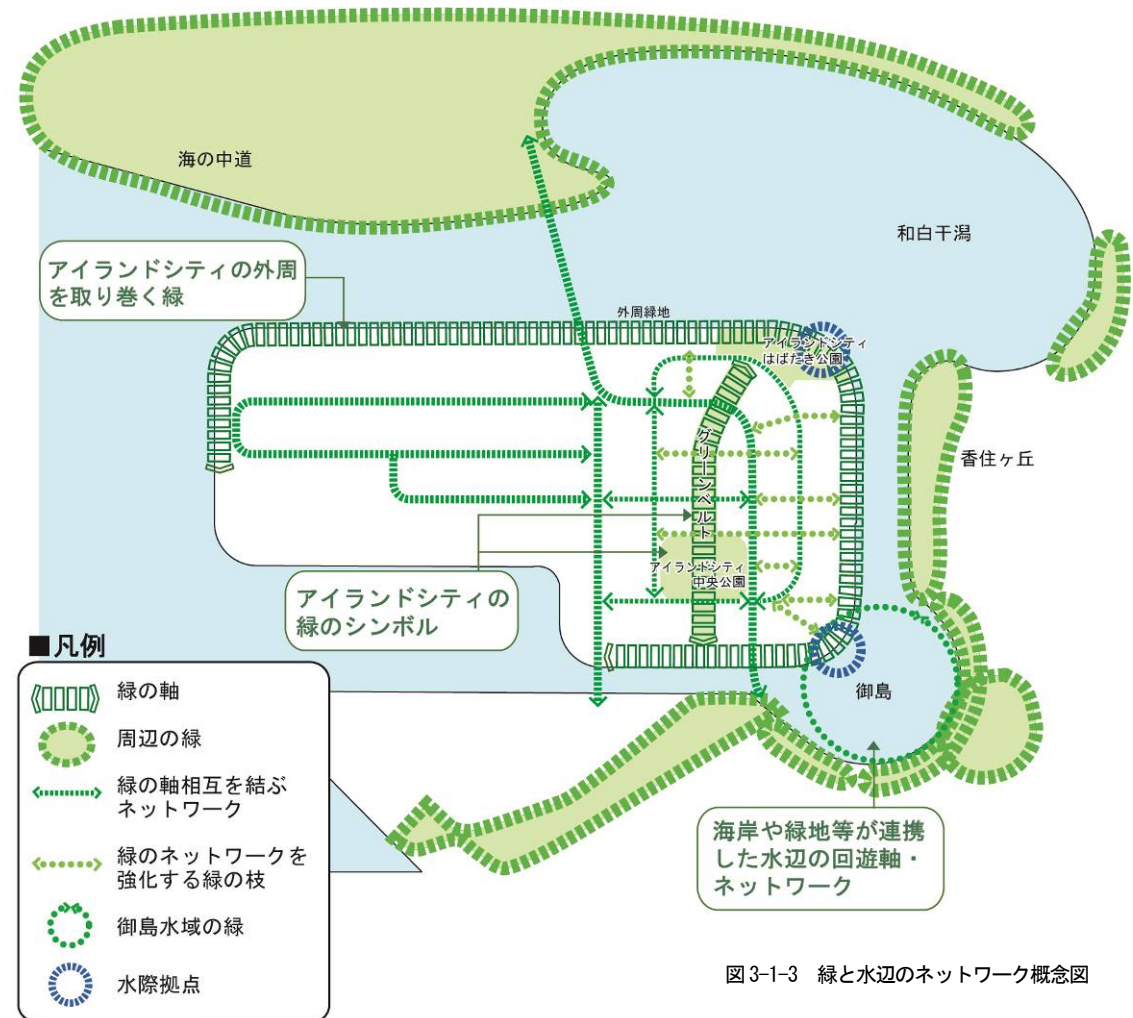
海の中道

和白干潟

アイランドシティの外周を取り巻く緑

外周緑地

アイランドシティはばたき公園

香住ヶ丘

グリーンベルト

アイランドシティ中央公園

アイランドシティの緑のシンボル

■凡例

緑の軸

周辺の緑

緑の軸相互を結ぶネットワーク

緑のネットワークを強化する緑の枝

御島水域の緑

水際拠点

御島

海岸や緑地等が連携した水辺の回遊軸・ネットワーク

図 3-1-3　緑と水辺のネットワーク概念図